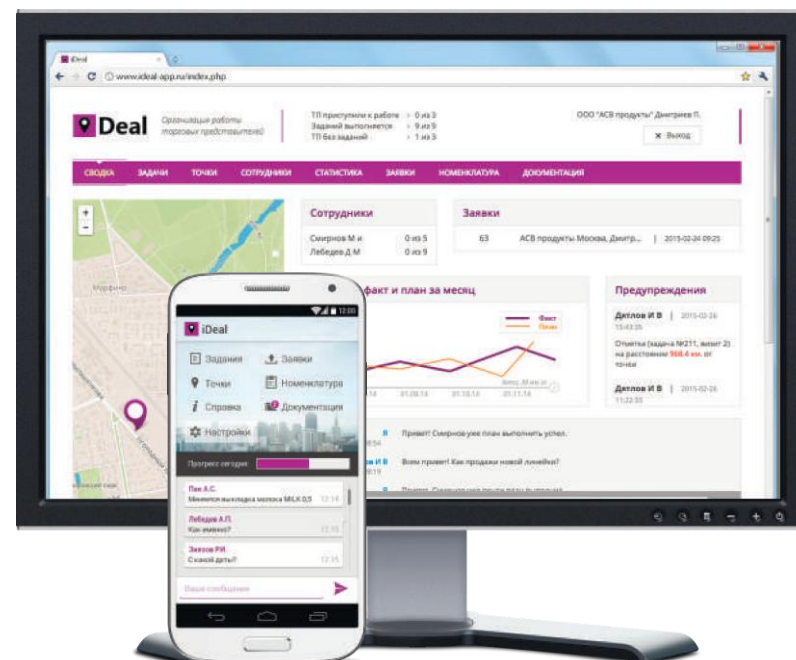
iDeal
www.ideal-app.ru/index.php

Deal
Организация работы торговых представителей

ТП приступили к работе — 0 из 3
Заданий выполняется — 9 из 9
ТП без заданий — 1 из 3

ООО "АСВ продукты" Дмитриев П.
Выход

СВОДКА ЗАДАЧИ ТОЧКИ СОТРУДНИКИ СТАТИСТИКА ЗАЯВКИ НОМЕНКЛАТУРА ДОКУМЕНТАЦИЯ

Сотрудники
Смирнов М.И. 0 из 5
Лебедев Д.М. 0 из 9

Заявки
63 АСВ продукты Москва, Дмитр... | 2015-02-24 09:25

факт и план за месяц
Факт
План

Предупреждения
Дятлов И.В. | 2015-02-26 15:43:35
Отметка (задача №211, визит 2) на расстоянии 988.4 км. от точки
Дятлов И.В. | 2015-02-26 11:22:55

Привет! Смирнов уже план выполнить успел.
Всем привет! Как продажи новой линейки?

iDeal
Задания
Заявки
Точки
Номенклатура
Справка
Документация
Настройки
Прогресс сегодня
Пак А.С.
Меняется выкладка молока MILK 0,5 12:14
Лебедев А.П.
Как дела?
Зевзов Р.И.
С какой даты?
Ваше сообщение